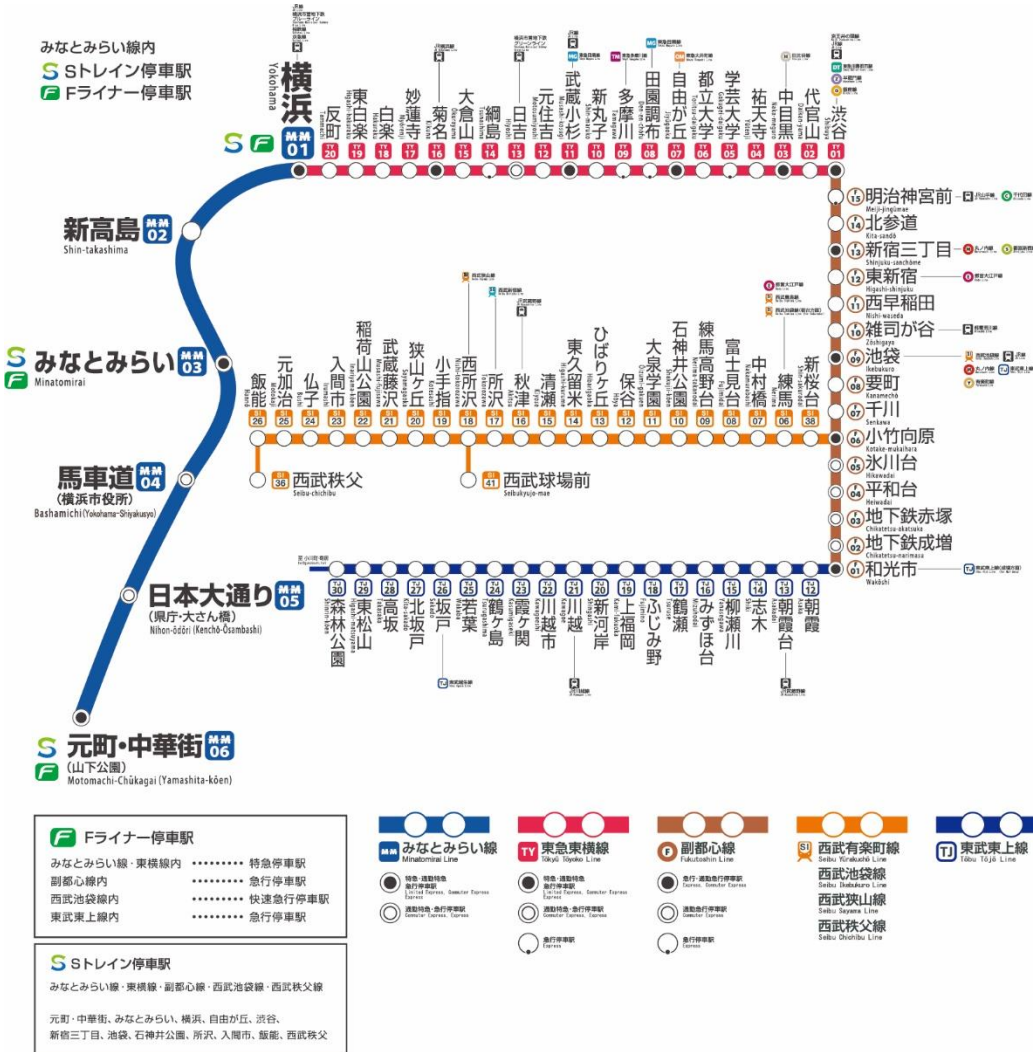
みなとみらい線内
Sトレイン停車駅
Fライナー停車駅

横浜 Yokohama MM 01
反町 TY 20
東白楽 TY 19
白楽 TY 18
妙蓮寺 TY 17
菊名 TY 16
大倉山 TY 15
綱島 TY 14
日吉 TY 13
元住吉 TY 12
武蔵小杉 TY 11
新丸子 TY 10
多摩川 TY 09
田園調布 TY 08
自由が丘 TY 07
都立大学 TY 06
学芸大学 TY 05
祐天寺 TY 04
中目黒 TY 03
代官山 TY 02
渋谷 TY 01

新高島 Shin-takashima MM 02
みなとみらい Minatomirai MM 03
馬車道 (横浜市役所) Bashamichi (Yokohama-Shiyakusyo) MM 04
日本大通り (県庁・大さん橋) Nihon-ōdōri (Kenchō-Ōsambashi) MM 05
元町・中華街 (山下公園) Motomachi-Chūkagai (Yamashita-kōen) MM 06

F 15 明治神宮前 Meiji-jingūmae
F 14 北参道 Kita-sandō
F 13 新宿三丁目 Shinjuku-sanchōme
F 12 東新宿 Higashi-shinjuku
F 11 西早稲田 Nishi-waseda
F 10 雑司が谷 Zōshigaya
F 09 池袋 Ikebukuro
F 08 要町 Kanamechō
F 07 千川 Senkawa
F 06 小竹向原 Kotake-mukaihara
F 05 氷川台 Hikawadai
F 04 平和台 Heiwadai
F 03 地下鉄赤塚 Chikatetsu-akatsuka
F 02 地下鉄成増 Chikatetsu-narimasu
F 01 和光市 Wakōshi

飯能 SI 26
元加治 SI 25
仏子 SI 24
入間市 SI 23
稲荷山公園 SI 22
武蔵藤沢 SI 21
狭山ケ丘 SI 20
小手指 SI 19
西所沢 SI 18
所沢 SI 17
秋津 SI 16
清瀬 SI 15
東久留米 SI 14
ひばりケ丘 SI 13
保谷 SI 12
大泉学園 SI 11
石神井公園 SI 10
練馬高野台 SI 09
富士見台 SI 08
中村橋 SI 07
練馬 SI 06
新桜台 SI 38
SI 36 西武秩父 Seibu-chichibu
SI 41 西武球場前 Seibukyujo-mae

森林公園 TJ 30
東松山 TJ 29
高坂 TJ 28
北坂戸 TJ 27
坂戸 TJ 26
若葉 TJ 25
鶴ヶ島 TJ 24
霞ケ関 TJ 23
川越市 TJ 22
川越 TJ 21
新河岸 TJ 20
上福岡 TJ 19
ふじみ野 TJ 18
鶴瀬 TJ 17
みずほ台 TJ 16
柳瀬川 TJ 15
志木 TJ 14
朝霞台 TJ 13
朝霞 TJ 12

F Fライナー停車駅
みなとみらい線・東横線内 ……… 特急停車駅
副都心線内 ……… 急行停車駅
西武池袋線内 ……… 快速急行停車駅
東武東上線内 ……… 急行停車駅

S Sトレイン停車駅
みなとみらい線・東横線・副都心線・西武池袋線・西武秩父線

元町・中華街、みなとみらい、横浜、自由が丘、渋谷、新宿三丁目、池袋、石神井公園、所沢、入間市、飯能、西武秩父

MM みなとみらい線 Minatomirai Line
特急・通勤特急 急行停車駅
通勤特急・急行停車駅

TY 東急東横線 Tōkyū Tōyoko Line
特急・通勤特急 急行停車駅
通勤特急・急行停車駅
急行停車駅

F 副都心線 Fukutoshin Line
急行・通勤急行停車駅
通勤急行停車駅
急行停車駅

SI 西武有楽町線 Seibu Yūrakuchō Line
西武池袋線 Seibu Ikebukuro Line
西武狭山線 Seibu Sayama Line
西武秩父線 Seibu Chichibu Line

TJ 東武東上線 Tōbu Tōjō Line